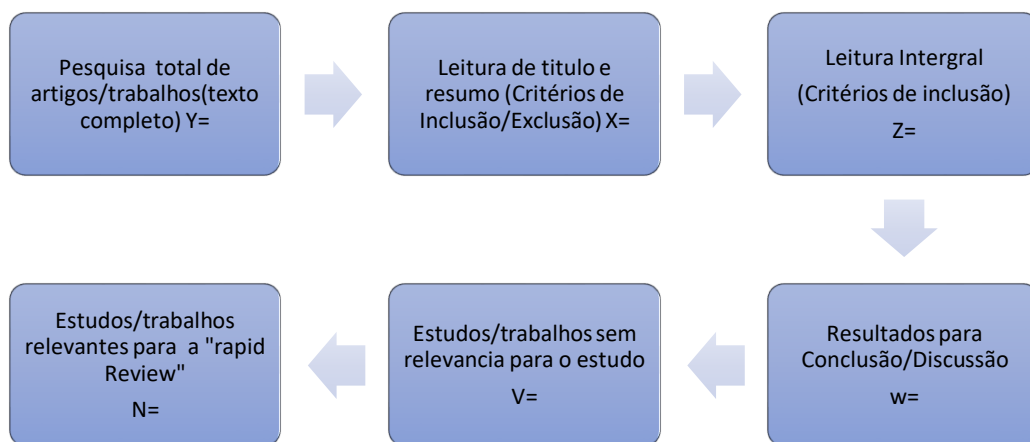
Pesquisa total de artigos/trabalhos(texto completo) Y=

Leitura de titulo e resumo (Critérios de Inclusão/Exclusão) X=

Leitura Intergral (Critérios de inclusão) Z=

Resultados para Conclusão/Discussão w=

Estudos/trabalhos sem relevancia para o estudo V=

Estudos/trabalhos relevantes para a "rapid Review" N=